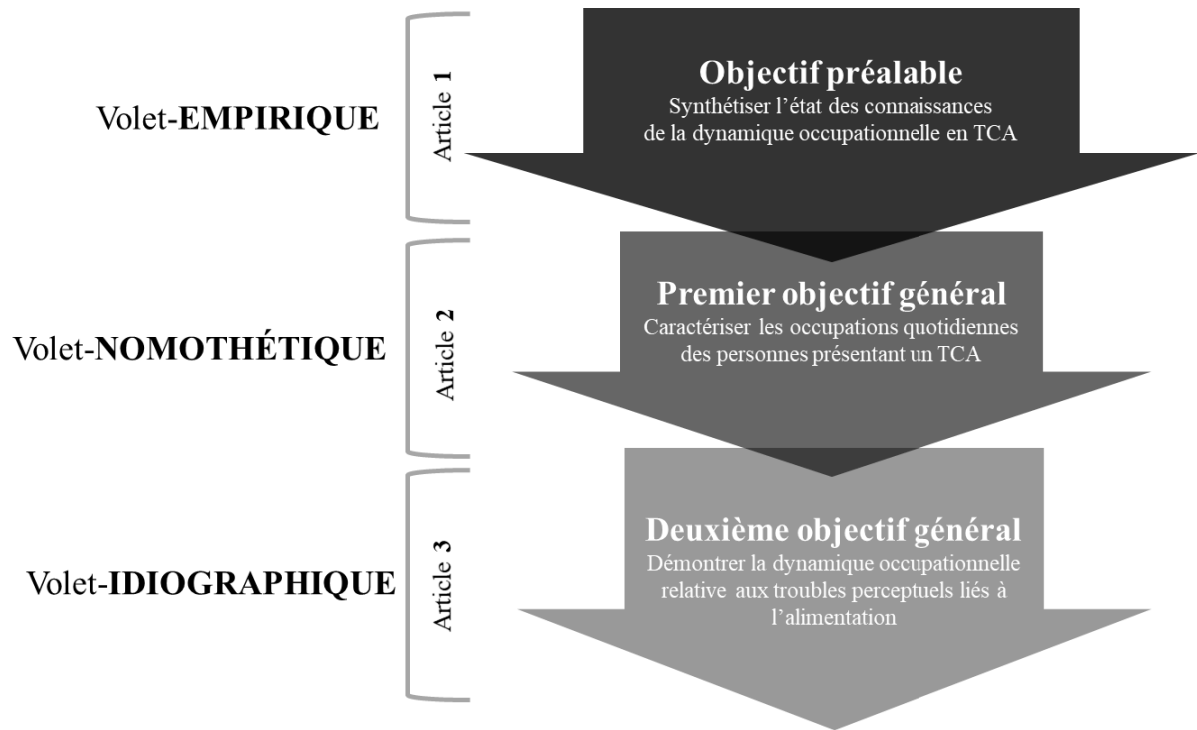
Volet-**EMPIRIQUE**

Article 1

**Objectif préalable**
Synthétiser l'état des connaissances de la dynamique occupationnelle en TCA

Volet-**NOMOTHÉTIQUE**

Article 2

**Premier objectif général**
Caractériser les occupations quotidiennes des personnes présentant un TCA

Volet-**IDIOGRAPHIQUE**

Article 3

**Deuxième objectif général**
Démontrer la dynamique occupationnelle relative aux troubles perceptuels liés à l'alimentation